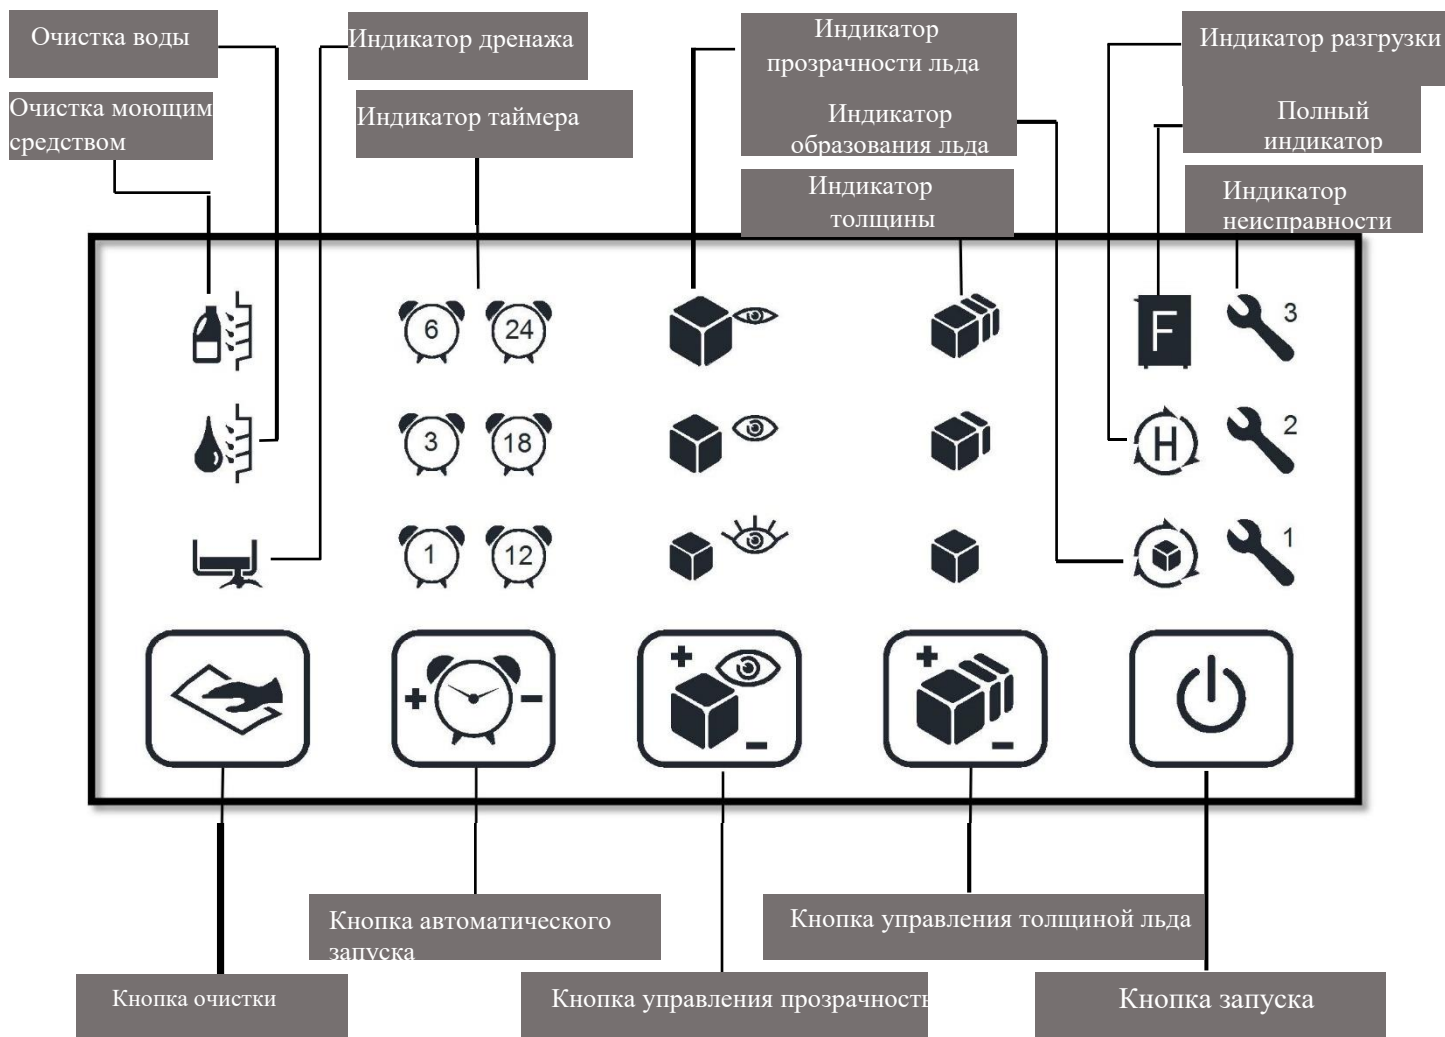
Очистка воды

Индикатор дренажа

Индикатор прозрачности льда

Индикатор разгрузки

Очистка моющим средством

Индикатор таймера

Индикатор образования льда

Полный индикатор

Индикатор толщины

Индикатор неисправности

6 24

3 18

1 12

F

3

H

2

1

+ –

+ –

+ –

Кнопка автоматического запуска

Кнопка управления толщиной льда

Кнопка очистки

Кнопка управления прозрачност

Кнопка запуска